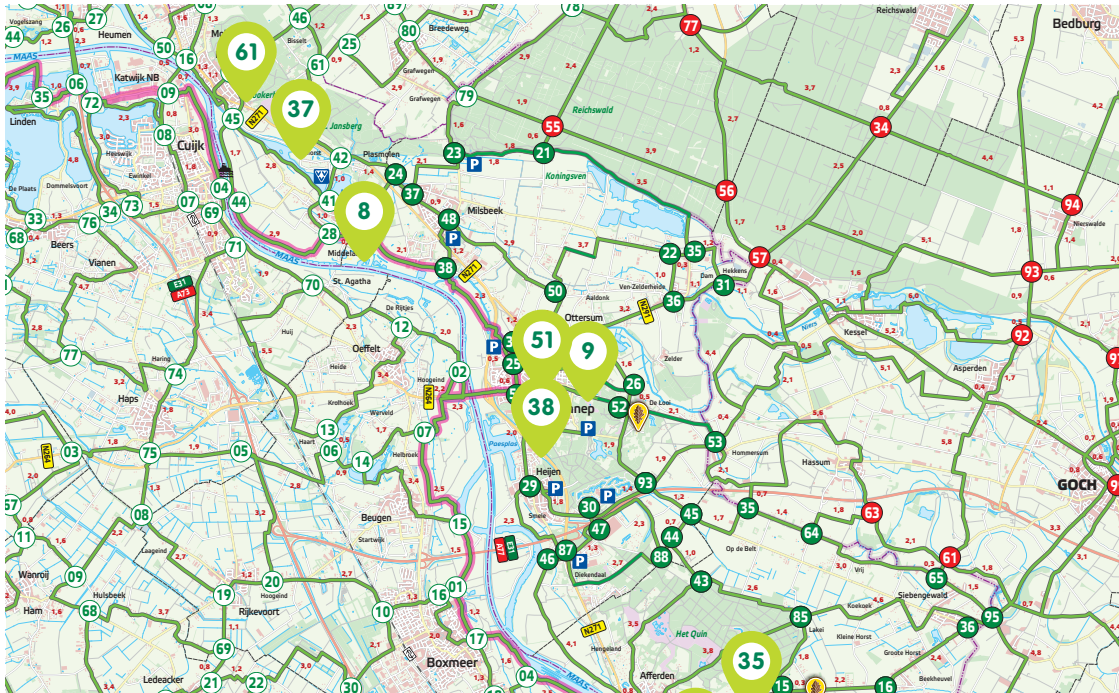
Vogelzang 26 27 46 69 78 Reichswald Bedburg
44 Heumen 50 16 61 Bisselt 25 80 Breedeweg 77
Katwijk NB 61 Grafwegen 79
35 06 72 09 Grafwegen 37 Jansberg Reichswald 55 34
Linden 08 45 N271 Plasmolen 23 P 21
Heeswijk Cuijk 42 24 Koningsven 56
Dommelsvoort 04 41 37 94
De Plaats 07 69 44 8 48 Milsbeek
33 76 74 34 28 P Niersweide
68 Beers 71 Middelaar 22 35 93
Vianen E31 A73 38 N271 Dam 57
MAAS Hekkens 31 6,0
St. Agatha 70 50 Aaldonk Ven-Zelderheide 36
De Rijkes N271 Kessel
Huij 12 Ottersum 51 9 92
77 Oeffelt 25 Zelder Niers
Haring 74 Hoogeind 02 Asperden
Heide 26 De Looi
Haps Rijkevoort N264 38 Gennep 52 97
Werveld Poesplas P 53
N264 13 Haart 07 Hommersum Hassum
03 75 05 06 14 Helbroek Heijen
29 P 93 GOCH
P 30
08 Beugen 15 45 35 63 9
Startwijk Smele 47 Smele P 44 64
11 Laageind N271 E31 46 87 P 88 Op de Belt
Dieken­daal 61
Wanroij 09 20 16 Vrij 65
Hulsbeek Hoogeind 19 43 Siebengewald
Ham 68 Rijkevoort 10 Koekoek 85
01 16 N271 Het Quin Lakei Kleine Horst 36 95
17 Hengeland Groote Horst
69 Boxmeer 35
Ledeacker 21 22 30 04 MAAS Afferden 15 16 Beekheuvel
1,3 2,4 1,5 0,9 2,0 1,9 3,0 1,8 3,5 3,7 2,7 3,9 4,4 5,3 1,6 2,3 2,9 0,8 0,6 1,8 1,2 1,0 0,5 1,1 2,1 2,5 3,1 3,3 3,4 4,0 4,7 4,8 5,1 5,2 5,5 5,6 0,3 0,4 0,7 1,4 1,7 2,2 2,6 2,8 3,2 3,6 4,1 4,6 0,0